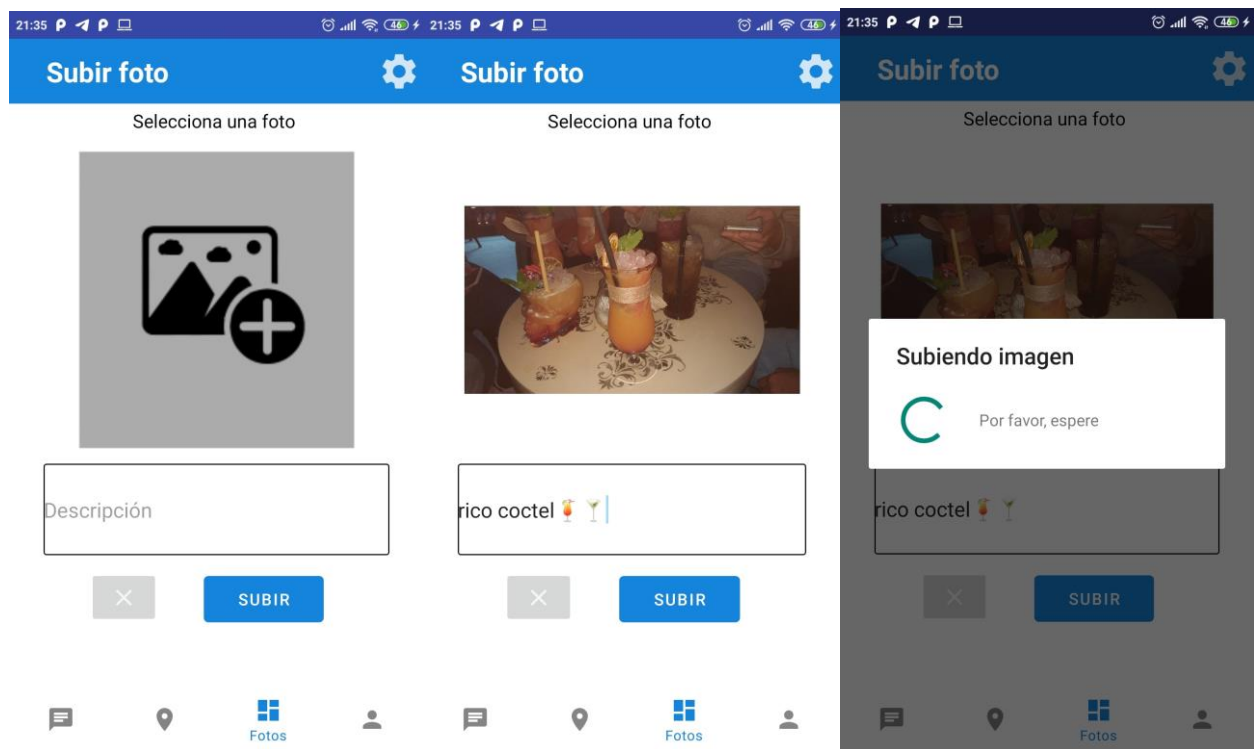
21:35 46

Subir foto

Selecciona una foto

Descripción

×

SUBIR

Fotos

21:35 46

Subir foto

Selecciona una foto

rico coctel 🍹 🍸

×

SUBIR

Fotos

21:35 46

Subir foto

Selecciona una foto

Subiendo imagen

Por favor, espere

rico coctel 🍹 🍸

×

SUBIR

Fotos